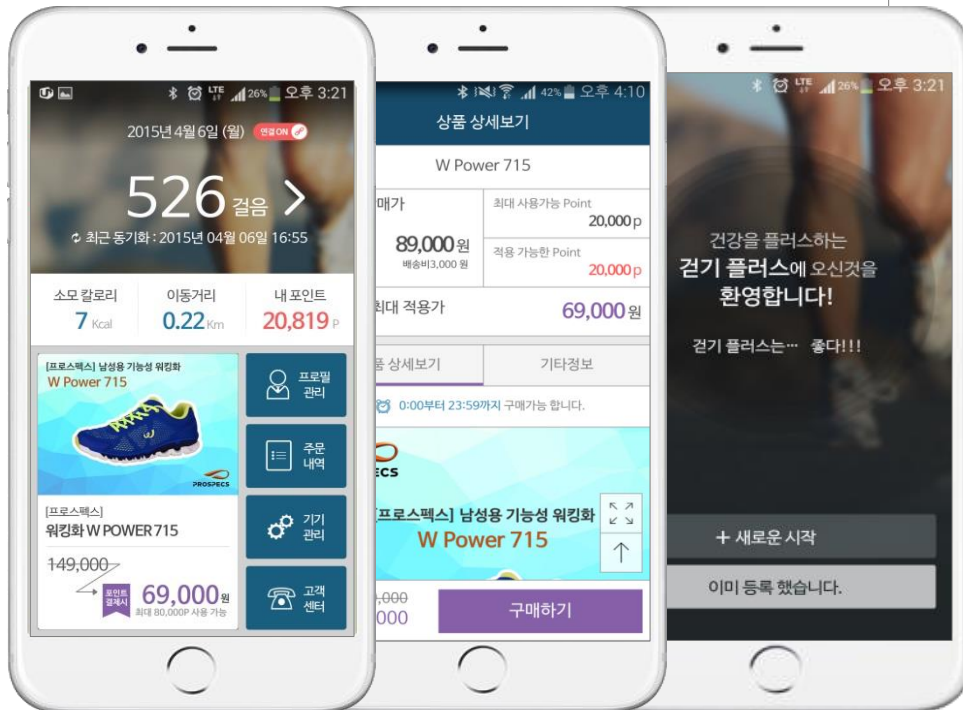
LTE 26% 오후 3:21

2015년 4월 6일 (월) 연결ON

526 걸음 >

최근 동기화 : 2015년 04월 06일 16:55

소모 칼로리 7 Kcal

이동거리 0.22 Km

내 포인트 20,819 P

[프로스펙스] 남성용 기능성 워킹화
W Power 715

PROSPECS

[프로스펙스]
워킹화 W POWER715

149,000

포인트 결제시 69,000원
최대 80,000P 사용 가능

프로필 관리

주문 내역

기기 관리

고객 센터

42% 오후 4:10

상품 상세보기

W Power 715

매가

89,000원
배송비3,000 원

최대 사용가능 Point
20,000p

적용 가능한 Point
20,000p

최대 적용가

69,000원

품 상세보기

기타정보

0:00부터 23:59까지 구매가능 합니다.

ECS

[프로스펙스] 남성용 기능성 워킹화
W Power 715

,000
000

구매하기

LTE 26% 오후 3:21

건강을 플러스하는
걷기 플러스에 오신것을
환영합니다!

걷기 플러스는… 좋다!!!

+ 새로운 시작

이미 등록 했습니다.